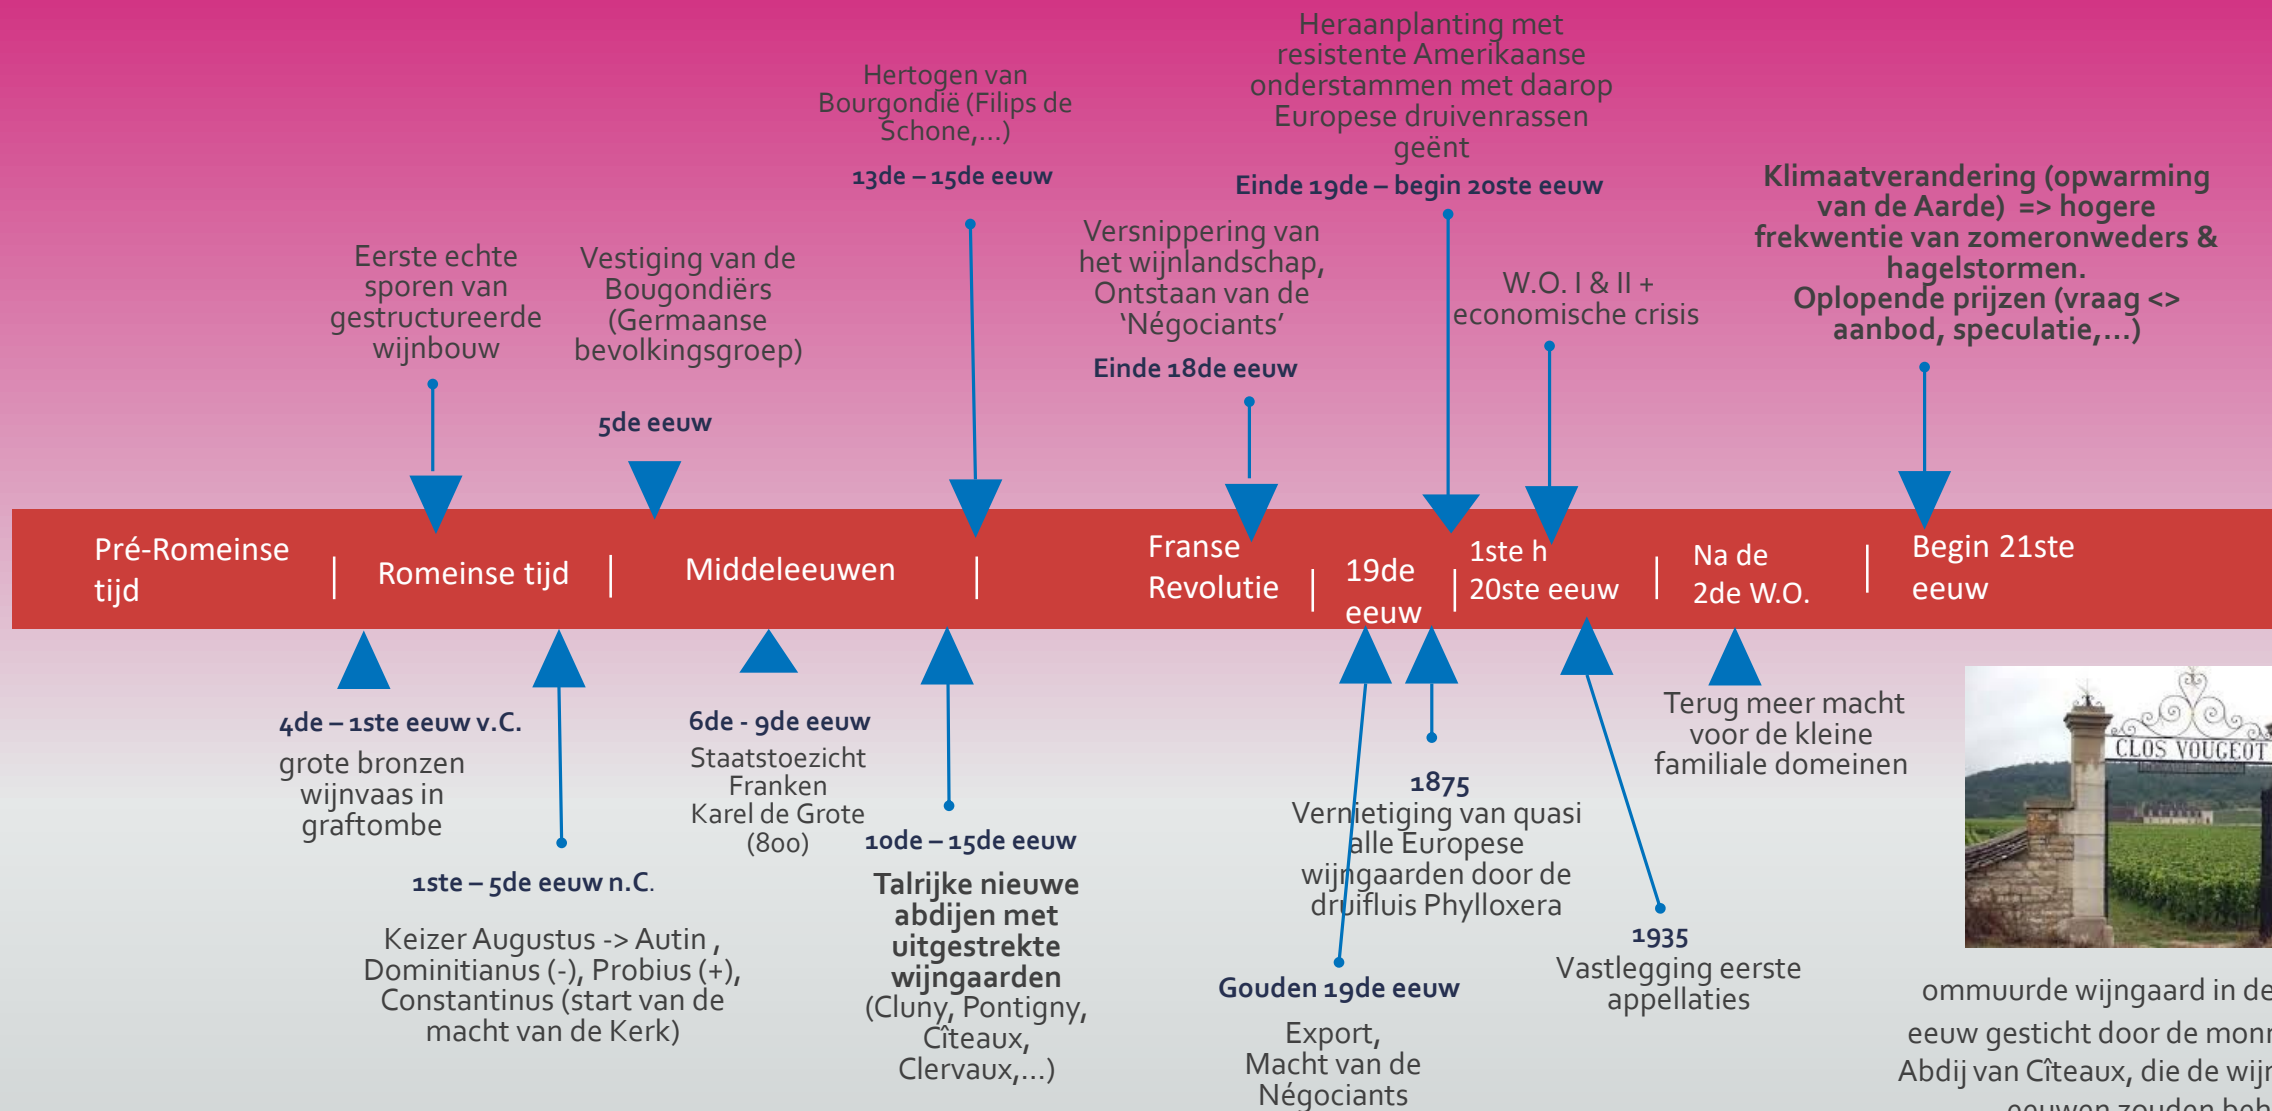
Heraanplanting met resistente Amerikaanse onderstammen met daarop Europese druivenrassen geënt

Einde 19de – begin 20ste eeuw

Hertogen van Bourgondië (Filips de Schone,…)

13de – 15de eeuw

Klimaatverandering (opwarming van de Aarde) => hogere frekwentie van zomeronweders & hagelstormen. Oplopende prijzen (vraag <> aanbod, speculatie,…)

Eerste echte sporen van gestructureerde wijnbouw

Vestiging van de Bougondiërs (Germaanse bevolkingsgroep)

5de eeuw

Versnippering van het wijnlandschap, Ontstaan van de 'Négociants'

Einde 18de eeuw

W.O. I & II + economische crisis

Pré-Romeinse tijd

Romeinse tijd

Middeleeuwen

Franse Revolutie

19de eeuw

1ste h 20ste eeuw

Na de 2de W.O.

Begin 21ste eeuw

4de – 1ste eeuw v.C.

grote bronzen wijnvaas in graftombe

1ste – 5de eeuw n.C.

Keizer Augustus -> Autin , Dominitianus (-), Probius (+), Constantinus (start van de macht van de Kerk)

6de - 9de eeuw

Staatstoezicht Franken Karel de Grote (800)

10de – 15de eeuw

Talrijke nieuwe abdijen met uitgestrekte wijngaarden (Cluny, Pontigny, Cîteaux, Clervaux,…)

1875

Vernietiging van quasi alle Europese wijngaarden door de druifluis Phylloxera

Gouden 19de eeuw

Export, Macht van de Négociants

Terug meer macht voor de kleine familiale domeinen

1935

Vastlegging eerste appellaties

CLOS VOUGEOT

ommuurde wijngaard in de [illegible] eeuw gesticht door de mon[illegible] Abdij van Cîteaux, die de wij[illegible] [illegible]